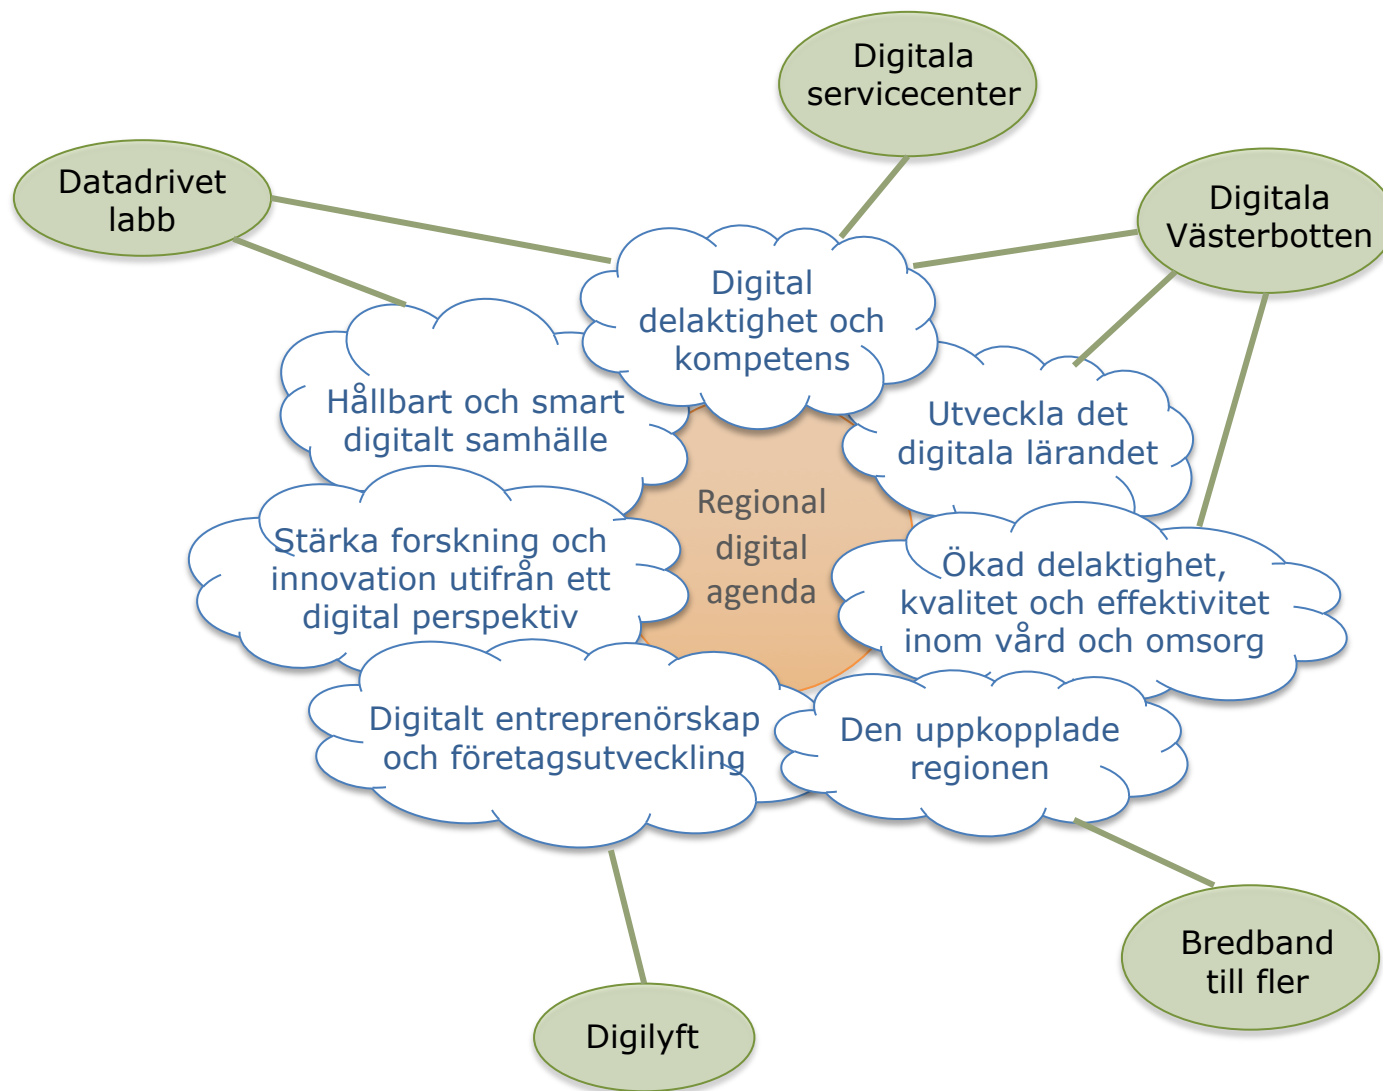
Digitala servicecenter

Datadrivet labb

Digitala Västerbotten

Digital delaktighet och kompetens

Hållbart och smart digitalt samhälle

Utveckla det digitala lärandet

Regional digital agenda

Stärka forskning och innovation utifrån ett digital perspektiv

Ökad delaktighet, kvalitet och effektivitet inom vård och omsorg

Digitalt entreprenörskap och företagsutveckling

Den uppkopplade regionen

Bredband till fler

Digilyft